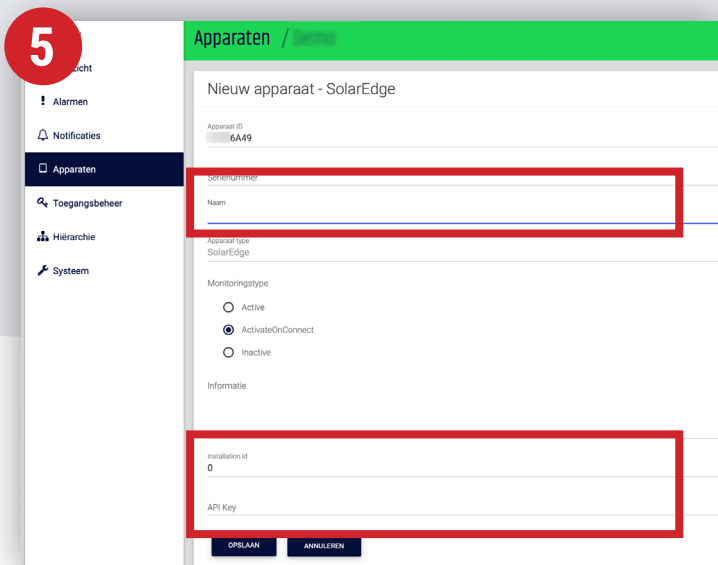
5

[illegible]zicht

Alarmen

Notificaties

Apparaten

Toegangsbeheer

Hiërarchie

Systeem

Apparaten / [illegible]

Nieuw apparaat - SolarEdge

Apparaat ID
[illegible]6A49

Serienummer

Naam

Apparaat type
SolarEdge

Monitoringstype

Active

ActivateOnConnect

Inactive

Informatie

Installation id
0

API Key

OPSLAAN

ANNULEREN